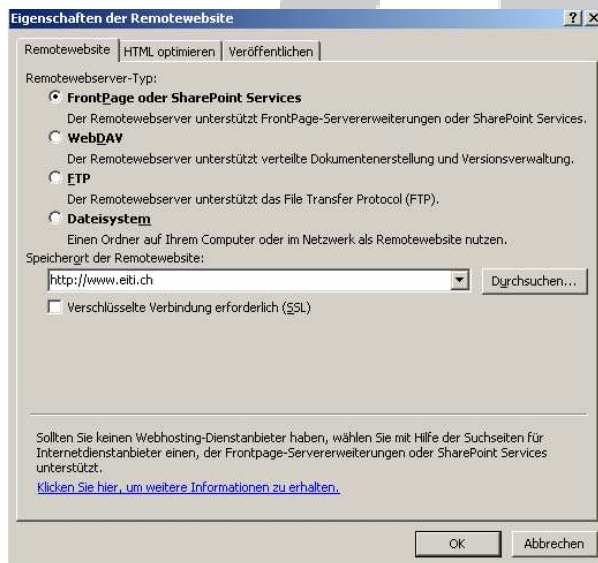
Eigenschaften der Remotewebsite

?
X

Remotewebsite | HTML optimieren | Veröffentlichen

Remotewebserver-Typ:

FrontPage oder SharePoint Services
Der Remotewebserver unterstützt FrontPage-Servererweiterungen oder SharePoint Services.

WebDAV
Der Remotewebserver unterstützt verteilte Dokumentenerstellung und Versionsverwaltung.

FTP
Der Remotewebserver unterstützt das File Transfer Protocol (FTP).

Dateisystem
Einen Ordner auf Ihrem Computer oder im Netzwerk als Remotewebsite nutzen.

Speicherort der Remotewebsite:

http://www.eiti.ch

Durchsuchen...

Verschlüsselte Verbindung erforderlich (SSL)

Sollten Sie keinen Webhosting-Dienstanbieter haben, wählen Sie mit Hilfe der Suchseiten für Internetdienstanbieter einen, der Frontpage-Servererweiterungen oder SharePoint Services unterstützt.

Klicken Sie hier, um weitere Informationen zu erhalten.

OK

Abbrechen